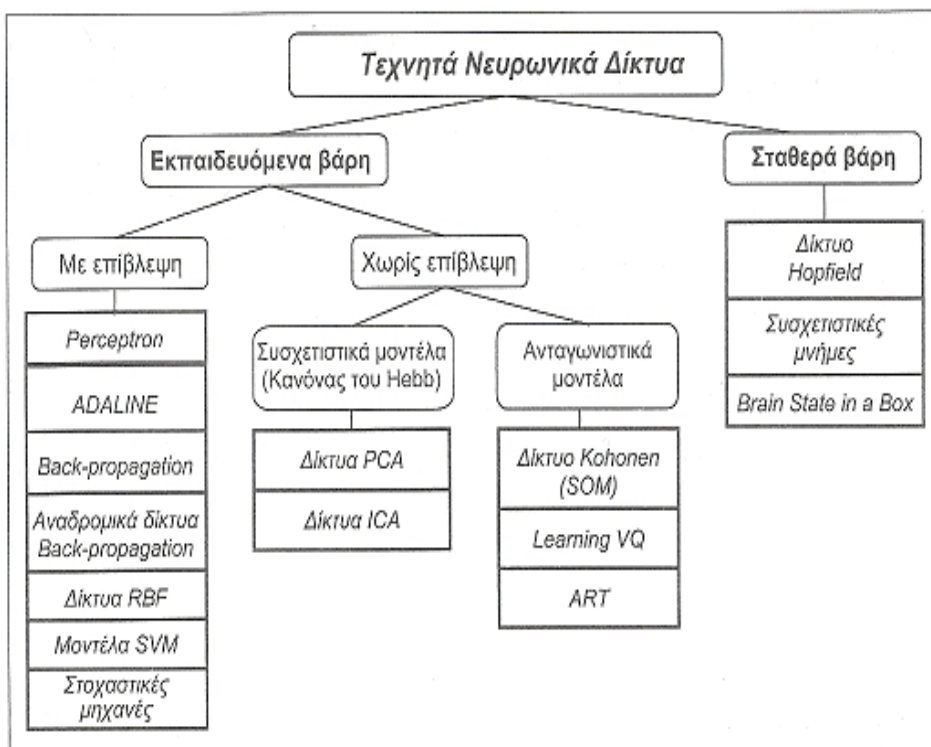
Τεχνητά Νευρωνικά Δίκτυα

Εκπαιδευόμενα βάρη

Σταθερά βάρη

Με επίβλεψη

Χωρίς επίβλεψη

Perceptron

ADALINE

Back-propagation

Αναδρομικά δίκτυα Back-propagation

Δίκτυα RBF

Μοντέλα SVM

Στοχαστικές μηχανές

Συσχετιστικά μοντέλα (Κανόνας του Hebb)

Δίκτυα PCA

Δίκτυα ICA

Ανταγωνιστικά μοντέλα

Δίκτυο Kohonen (SOM)

Learning VQ

ART

Δίκτυο Hopfield

Συσχετιστικές μνήμες

Brain State in a Box